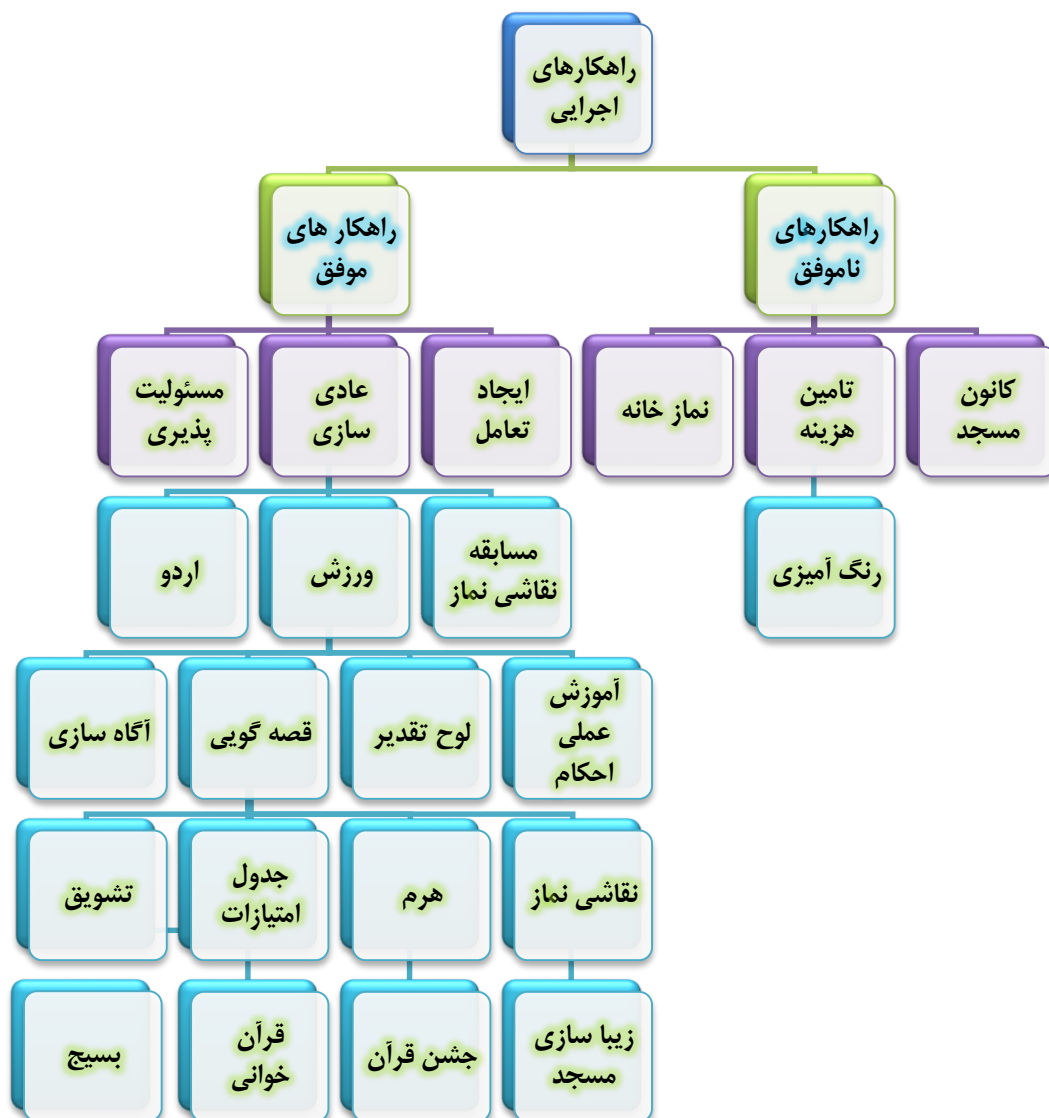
راهکارهای اجرایی

راهکار های موفق

راهکارهای ناموفق

مسئولیت پذیری

عادی سازی

ایجاد تعامل

نماز خانه

تامین هزینه

کانون مسجد

اردو

ورزش

مسابقه نقاشی نماز

رنگ آمیزی

آگاه سازی

قصه گویی

لوح تقدیر

آموزش عملی احکام

تشویق

جدول امتیازات

هرم

نقاشی نماز

بسیج

قرآن خوانی

جشن قرآن

زیبا سازی مسجد